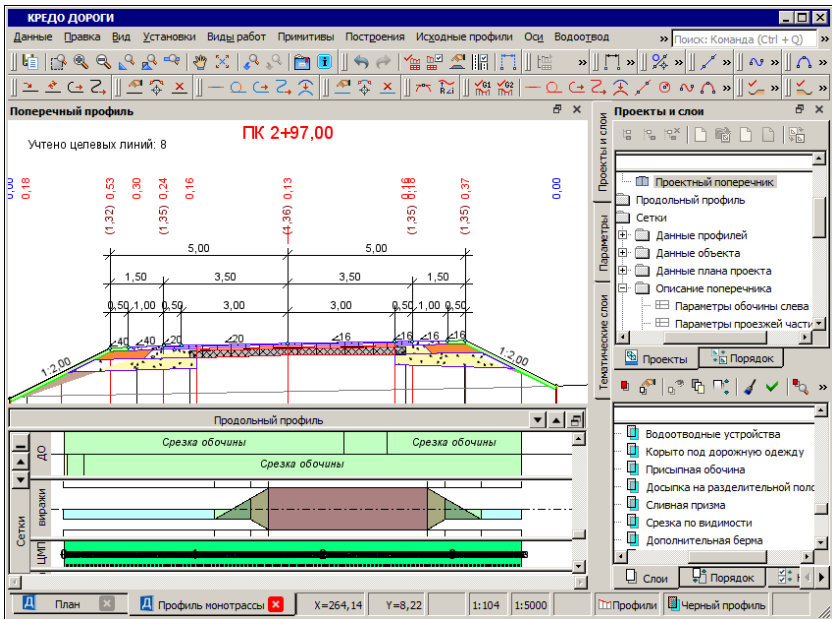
КРЕДО ДОРОГИ

Данные Правка Вид Установки Виды работ Примитивы Построения Исходные профили Оси Водоотвод

Поиск: Команда (Ctrl + Q)

Поперечный профиль

ПК 2+97,00

Учтено целевых линий: 8

0,00 0,18 (1,32) 0,53 0,30 (1,35) 0,24 0,16 (1,36) 0,13 (1,35) 0,16 0,18 (1,35) 0,37 0,00

5,00 5,00
1,50 3,50 3,50 1,50
0,50 1,00 0,50 3,00 3,00 0,50 1,00 0,50

1:2,00 40 40 20 20 16 16 16 16 1:2,00

Продольный профиль

ДО Срезка обочины Срезка обочины Срезка обочины

виражи

Сетки

ЦМП

Проекты и слои

Проектный поперечник
Продольный профиль
Сетки
Данные профилей
Данные объекта
Данные плана проекта
Описание поперечника
Параметры обочины слева
Параметры проезжей части

Проекты Порядок

Проекты и слои Параметры Тематические слои

Водоотводные устройства
Корыто под дорожную одежду
Присыпная обочина
Досыпка на разделительной поло
Сливная призма
Срезка по видимости
Дополнительная берма

Слои Порядок

План Профиль монотрассы X=264,14 Y=8,22 1:104 1:5000 Профили Черный профиль